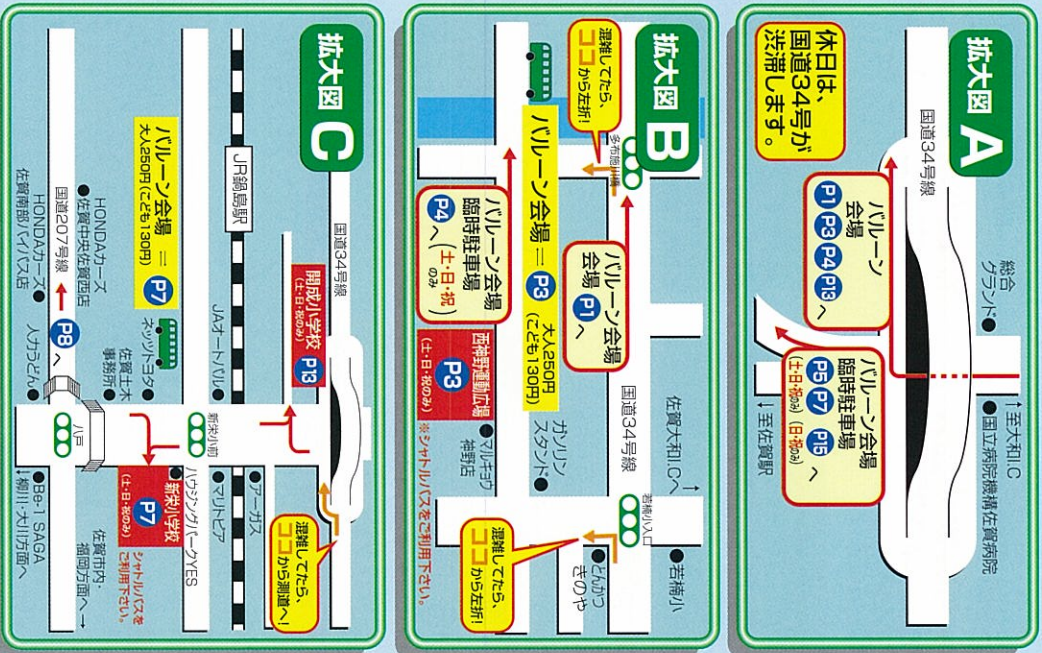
拡大図C

JR鍋島駅

国道34号線

鍋島小学校（土・日・祝のみ）P13

バルーン会場＝P7
大人250円（こども130円）

HONDAカーズ
●佐賀中央佐賀西店

国道207号線

佐賀南部バイパス店
HONDAカーズ●

P8へ

●人力うどん

ネッツトヨタ

佐賀土木事務所

JAオートパル

新栄小西

ハーフ

ハウジングパークYES

●アーカス

マリトピア

新栄小学校（土・日・祝のみ）P7

シャトルバスをご利用下さい。

佐賀市内・福岡方面へ→

↓Be-1 SAGA
↓柳川・大川方面へ

渋滞してたら、ココから側道へ！

拡大図B

渋滞してたら、ココから左折！

多布施川

バルーン会場＝P3
大人250円（こども130円）

臨時駐車場
P4へ（土・日・祝のみ）

バルーン会場
P1へ

西神野運動広場
P3
（土・日・祝のみ）

※シャトルバスをご利用下さい。

国道34号線

佐賀大和I.C.へ

ガソリンスタンド●

●マルキョウ神野店

若楠小入口

●とんかつきのや

●若楠小

渋滞してたら、ココから左折！

拡大図A

休日は、国道34号が渋滞します。

国道34号線

バルーン会場
P1 P3 P4 P13へ

総合グランド●

臨時駐車場
バルーン会場
P5 P7 P15へ
（土・日・祝のみ）（日・祝のみ）

↑至大和I.C

●国立病院機構佐賀病院

↓至佐賀駅